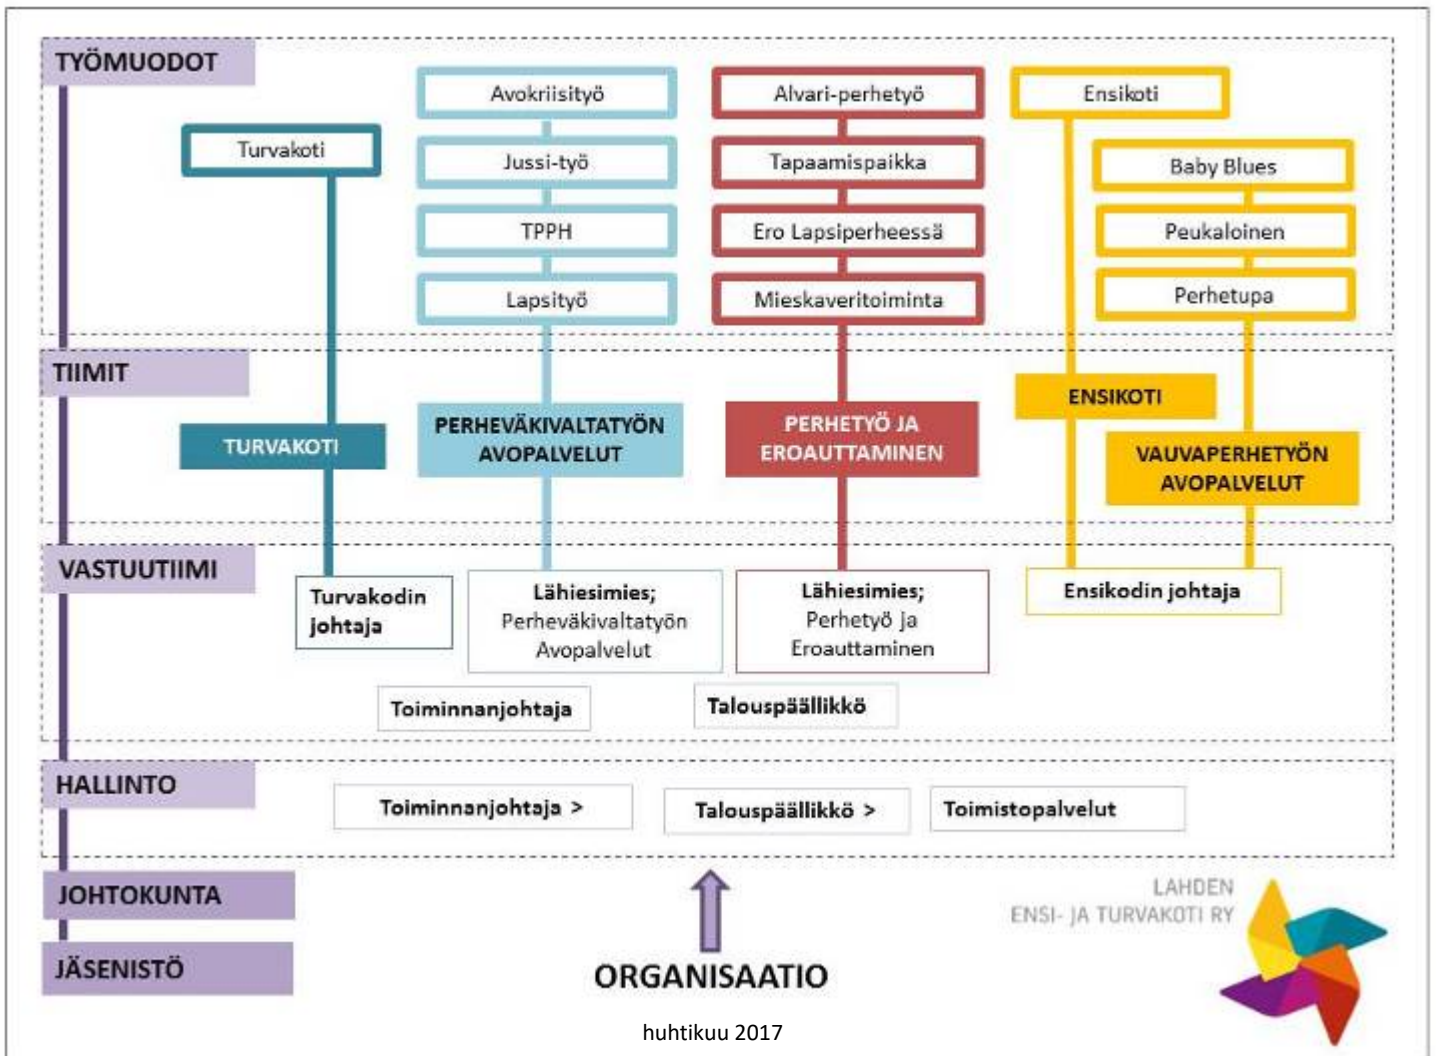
TYÖMUODOT

Avokriisityö
Jussi-työ
TPPH
Lapsityö

Alvari-perhetyö
Tapaamispaikka
Ero Lapsiperheessä
Mieskaveritoiminta

Ensikoti
Baby Blues
Peukaloinen
Perhetupa

Turvakoti

TIIMIT

TURVAKOTI
PERHEVÄKIVALTATYÖN AVOPALVELUT
PERHETYÖ JA EROAUTTAMINEN
ENSIKOTI
VAUVAPERHETYÖN AVOPALVELUT

VASTUUTIIMI

Turvakodin johtaja
Lähiesimies; Perheväkivaltatyön Avopalvelut
Lähiesimies; Perhetyö ja Eroauttaminen
Ensikodin johtaja
Toiminnanjohtaja
Talouspäällikkö

HALLINTO

Toiminnanjohtaja >
Talouspäällikkö >
Toimistopalvelut

JOHTOKUNTA

JÄSENISTÖ

ORGANISAATIO

LAHDEN ENSI- JA TURVAKOTI RY

huhtikuu 2017